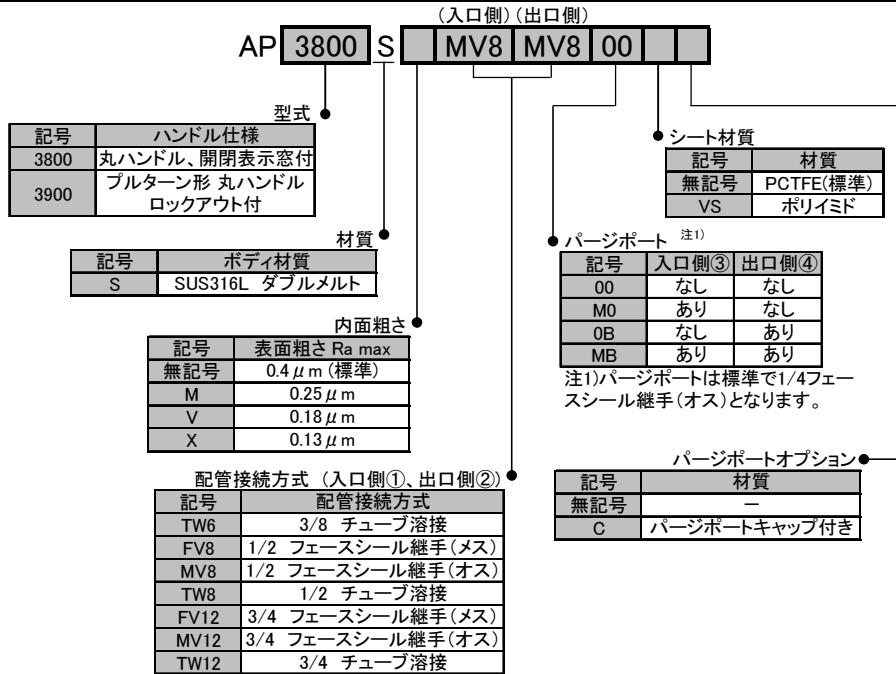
(入口側) (出口側)

AP 3800 S MV8 MV8 00

型式

| 記号 | ハンドル仕様 |
|---|---|
| 3800 | 丸ハンドル、開閉表示窓付 |
| 3900 | プルターーン形 丸ハンドル ロックアウト付 |

材質

| 記号 | ボディ材質 |
|---|---|
| S | SUS316L ダブルメルト |

内面粗さ

| 記号 | 表面粗さ Ra max |
|---|---|
| 無記号 | 0.4 $\mu$ m (標準) |
| M | 0.25 $\mu$ m |
| V | 0.18 $\mu$ m |
| X | 0.13 $\mu$ m |

配管接続方式 (入口側①、出口側②)

| 記号 | 配管接続方式 |
|---|---|
| TW6 | 3/8 チューブ溶接 |
| FV8 | 1/2 フェースシール継手(メス) |
| MV8 | 1/2 フェースシール継手(オス) |
| TW8 | 1/2 チューブ溶接 |
| FV12 | 3/4 フェースシール継手(メス) |
| MV12 | 3/4 フェースシール継手(オス) |
| TW12 | 3/4 チューブ溶接 |

シート材質

| 記号 | 材質 |
|---|---|
| 無記号 | PCTFE(標準) |
| VS | ポリイミド |

パージポート 注1)

| 記号 | 入口側③ | 出口側④ |
|---|---|---|
| 00 | なし | なし |
| M0 | あり | なし |
| 0B | なし | あり |
| MB | あり | あり |

注1)パージポートは標準で1/4フェースシール継手(オス)となります。

パージポートオプション

| 記号 | 材質 |
|---|---|
| 無記号 | ー |
| C | パージポートキャップ付き |